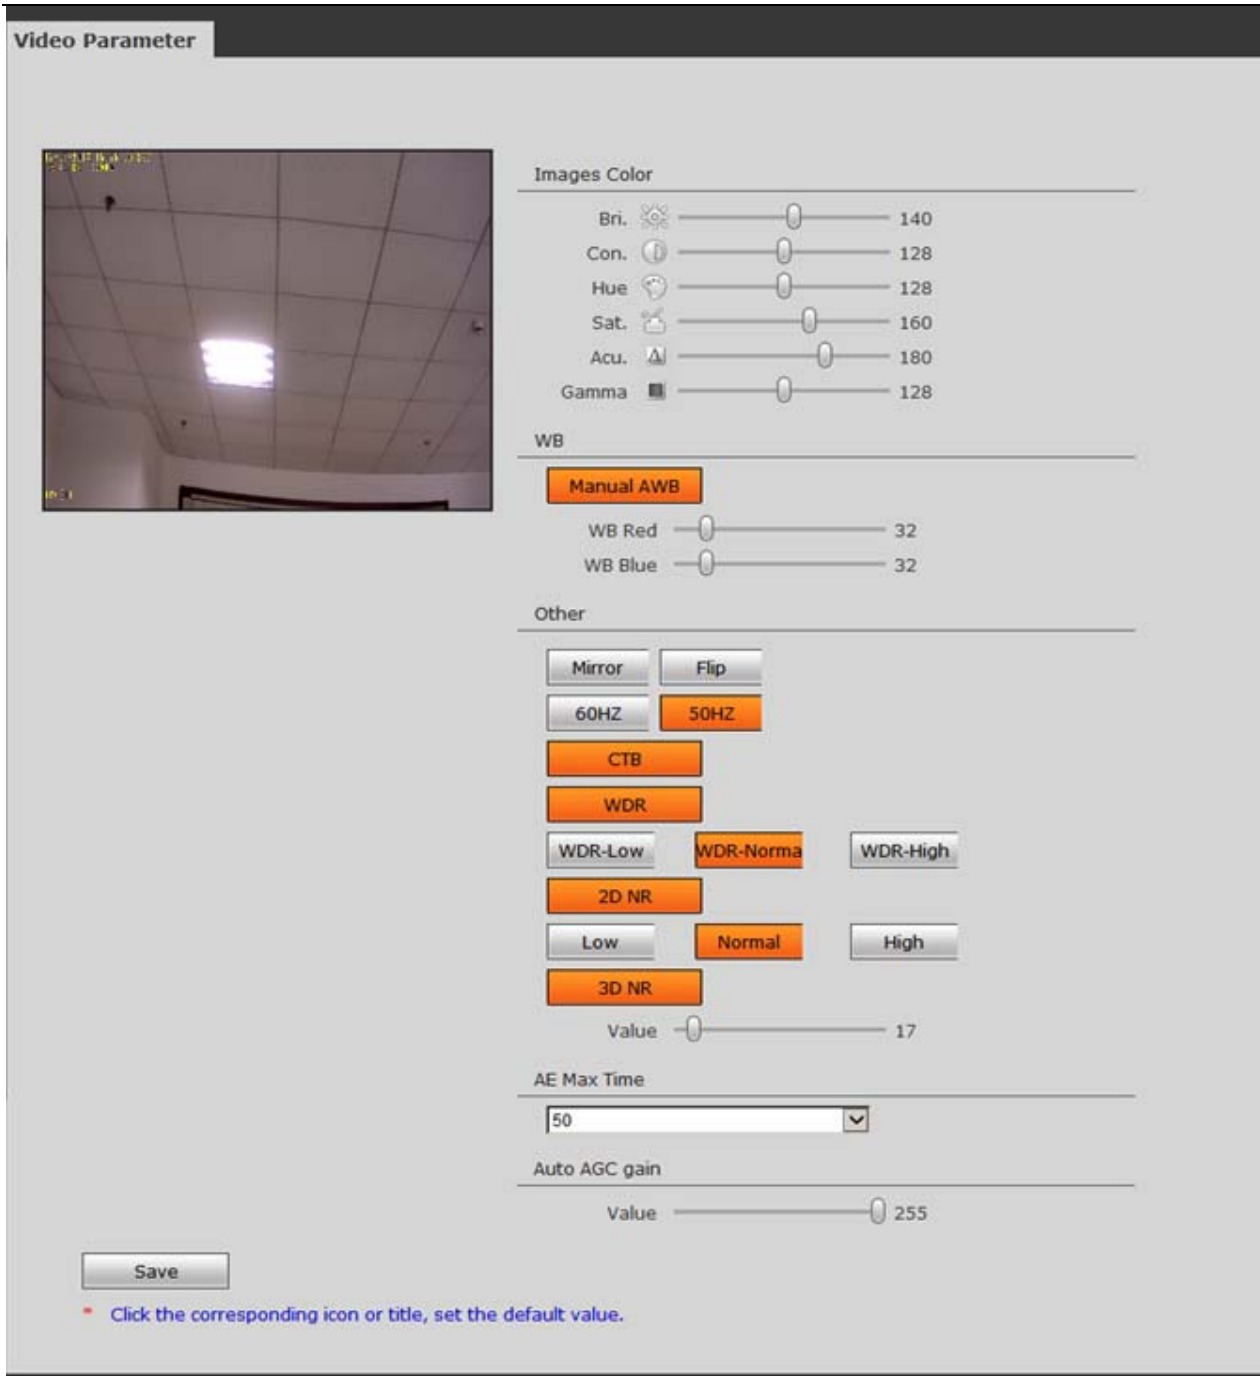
Video Parameter

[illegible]

Images Color

Bri. 140
Con. 128
Hue 128
Sat. 160
Acu. 180
Gamma 128

WB

Manual AWB

WB Red 32
WB Blue 32

Other

Mirror Flip
60HZ 50HZ
CTB
WDR
WDR-Low WDR-Norma WDR-High
2D NR
Low Normal High
3D NR
Value 17

AE Max Time

50

Auto AGC gain

Value 255

Save

* Click the corresponding icon or title, set the default value.